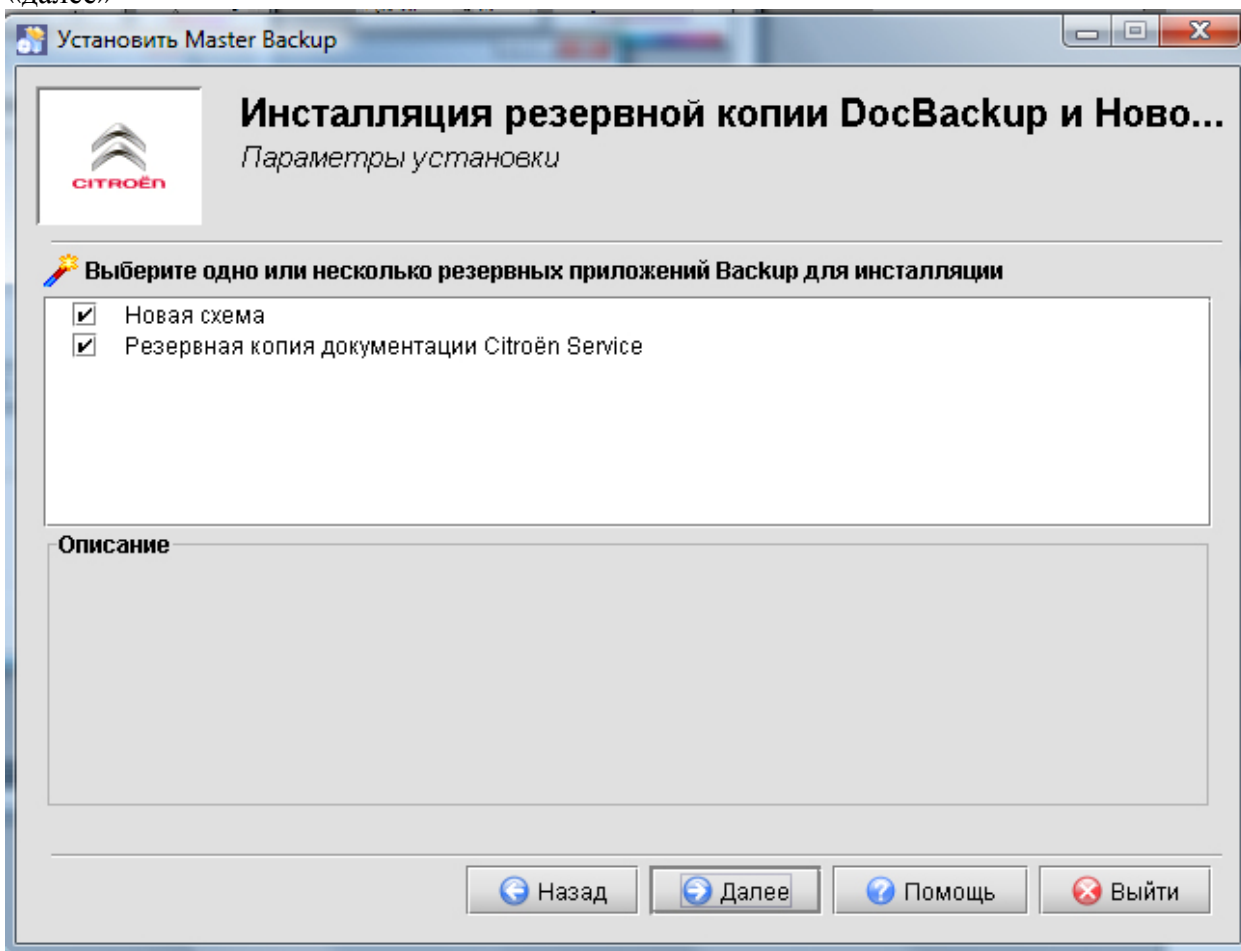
«Далее»

Установить Master Backup

CITROËN

Инсталляция резервной копии DocBackup и Ново...
Параметры установки

Выберите одно или несколько резервных приложений Backup для инсталляции

Новая схема
Резервная копия документации Citroën Service

Описание

Назад
Далее
Помощь
Выйти